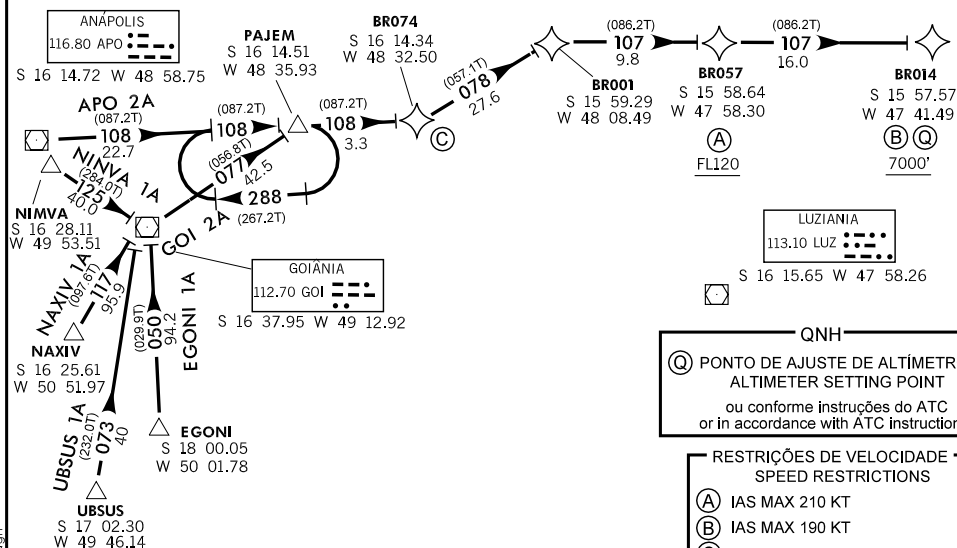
ANÁPOLIS
116.80 APO
S 16 14.72 W 48 58.75

PAJEM
S 16 14.51
W 48 35.93

BR074
S 16 14.34
W 48 32.50

(086.2T)
107
9.8

(086.2T)
107
16.0

BR001
S 15 59.29
W 48 08.49

BR057
S 15 58.64
W 47 58.30
Ⓐ
FL120

BR014
S 15 57.57
W 47 41.49
Ⓑ Ⓠ
7000'

APO 2A
(087.2T)
108
22.7

(087.2T)
108

(087.2T)
108
3.3

(057.1T)
078
27.6

Ⓒ

(056.8T)
077
42.5

288
(267.2T)

NIMVA 1A
(284.0T)
125
40.0

NIMVA
S 16 28.11
W 49 53.51

GOI 2A

GOIÂNIA
112.70 GOI
S 16 37.95 W 49 12.92

LUZIANIA
113.10 LUZ
S 16 15.65 W 47 58.26

NAXIV 1A
(097.6T)
117
95.9

NAXIV
S 16 25.61
W 50 51.97

(029.9T)
050
94.2
EGONI 1A

EGONI
S 18 00.05
W 50 01.78

UBSUS 1A
(232.0T)
073
40

UBSUS
S 17 02.30
W 49 46.14

QNH
Ⓠ PONTO DE AJUSTE DE ALTÍMETR
ALTIMETER SETTING POINT
ou conforme instruções do ATC
or in accordance with ATC instruction

RESTRIÇÕES DE VELOCIDADE
SPEED RESTRICTIONS
Ⓐ IAS MAX 210 KT
Ⓑ IAS MAX 190 KT